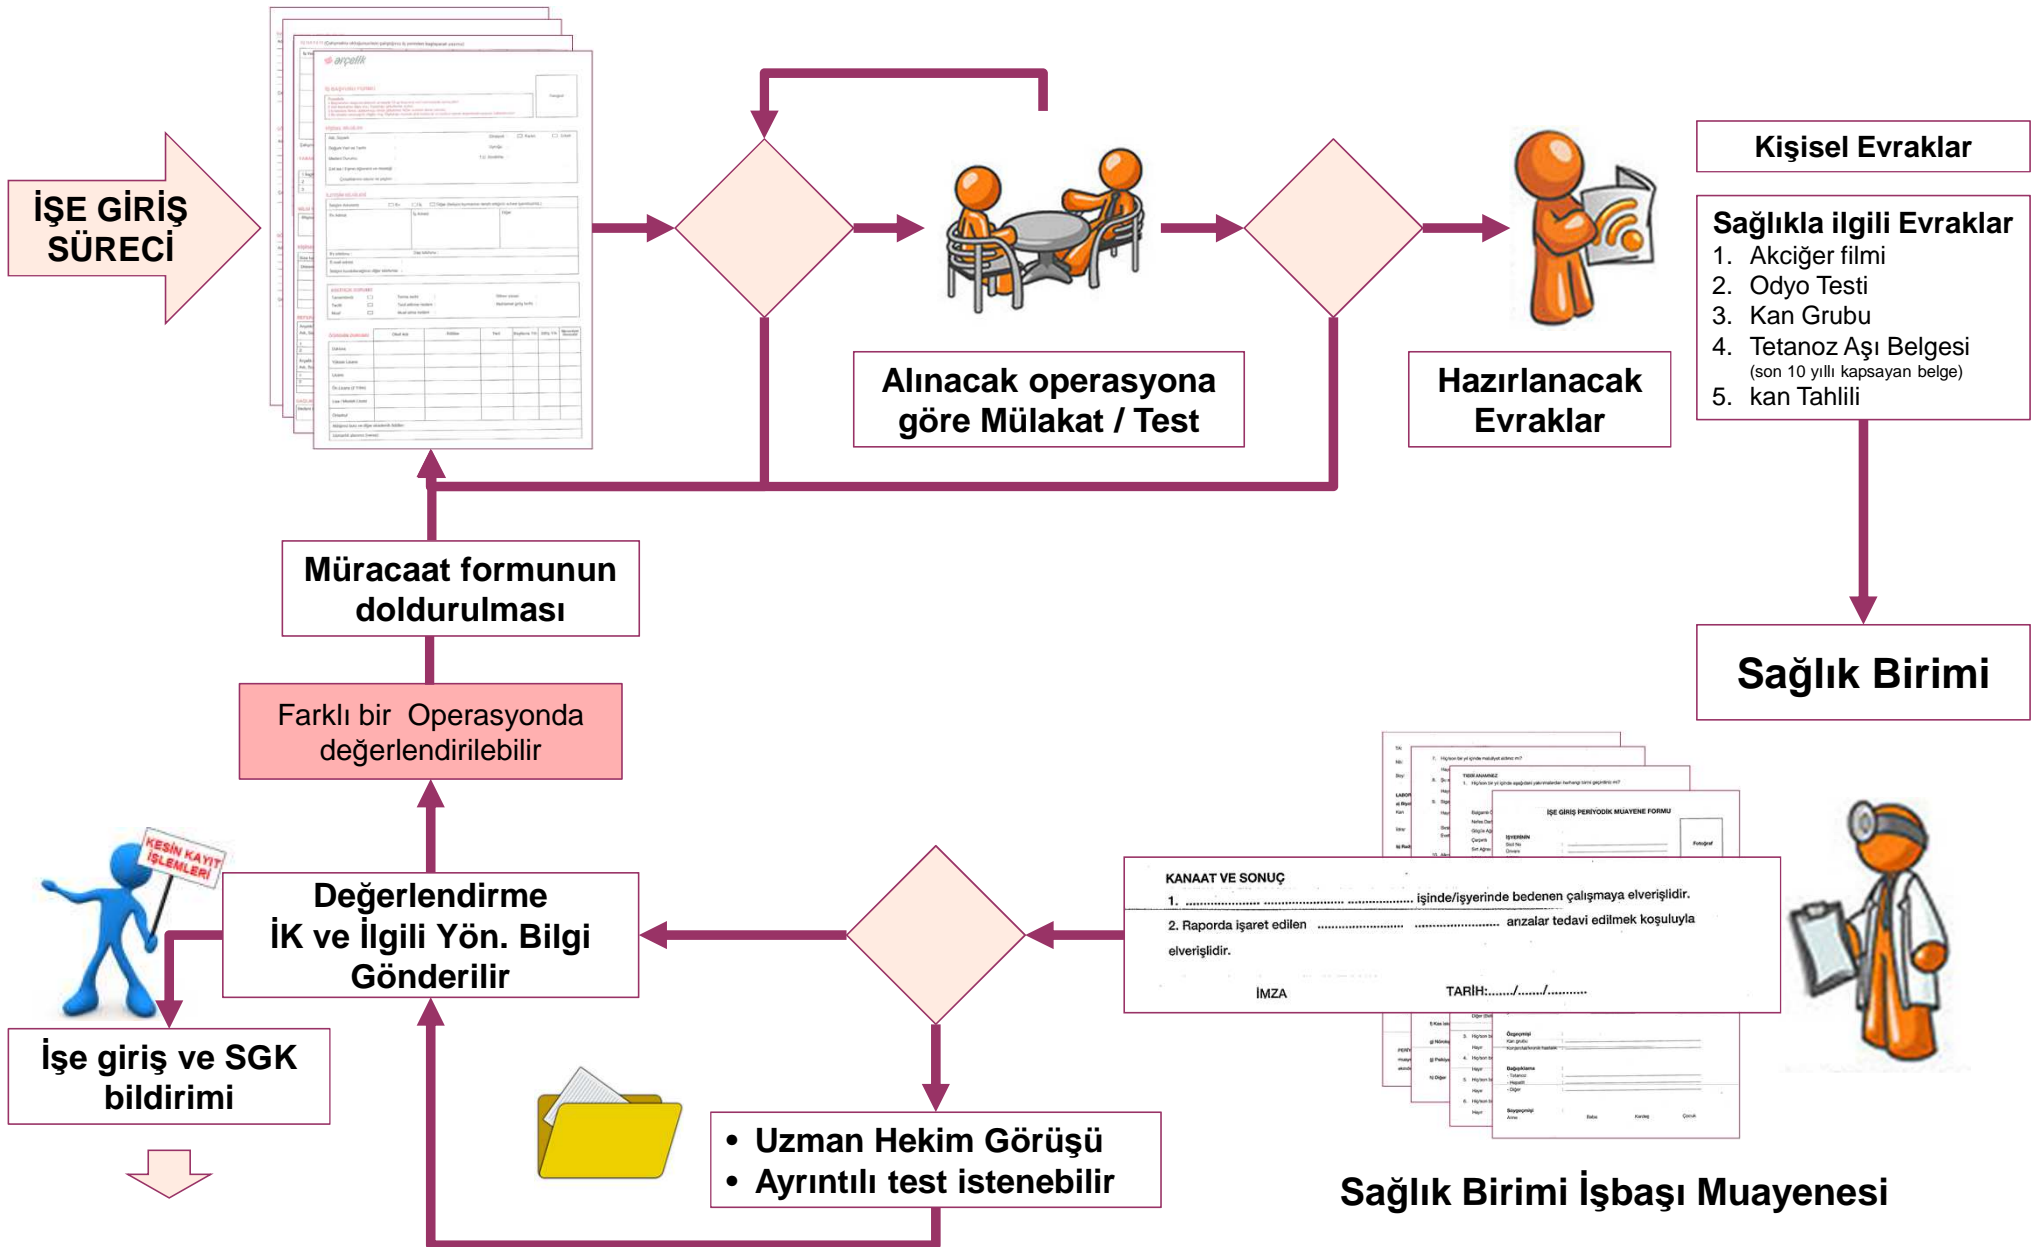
İŞE GİRİŞ SÜRECİ

Alınacak operasyona göre Mülakat / Test

Hazırlanacak Evraklar

Kişisel Evraklar

Sağlıkla ilgili Evraklar
1. Akciğer filmi
2. Odyo Testi
3. Kan Grubu
4. Tetanoz Aşı Belgesi (son 10 yıllı kapsayan belge)
5. kan Tahlili

Sağlık Birimi

Müracaat formunun doldurulması

Farklı bir Operasyonda değerlendirilebilir

KESİN KAYIT İŞLEMLERİ

Değerlendirme İK ve İlgili Yön. Bilgi Gönderilir

İşe giriş ve SGK bildirimi

KANAAT VE SONUÇ
1. .................... ............................ işinde/işyerinde bedenen çalışmaya elverişlidir.
2. Raporda işaret edilen .................... .................... arızalar tedavi edilmek koşuluyla elverişlidir.
İMZA TARİH:......./......./..........

İŞE GİRİŞ PERİYODİK MUAYENE FORMU

• Uzman Hekim Görüşü
• Ayrıntılı test istenebilir

Sağlık Birimi İşbaşı Muayenesi